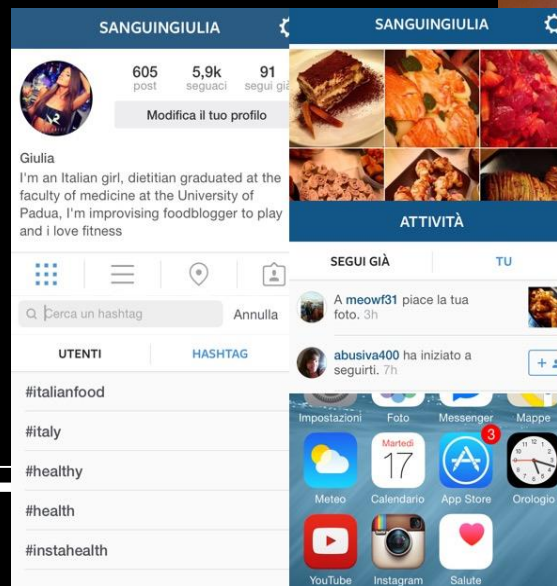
SANGUINGIULIA

605 post
5,9k seguaci
91 segui già

Modifica il tuo profilo

Giulia
I'm an Italian girl, dietitian graduated at the faculty of medicine at the University of Padua, I'm improvising foodblogger to play and i love fitness

Cerca un hashtag
Annulla

UTENTI
HASHTAG

#italianfood
#italy
#healthy
#health
#instahealth

SANGUINGIULIA

ATTIVITÀ

SEGUI GIÀ
TU

meowf31 piace la tua foto. 3h

abusiva400 ha iniziato a seguirti. 7h

Impostazioni
Foto
Messenger
Mappe

Martedì
17

3

Meteo
Calendario
App Store
Orologio

YouTube
Instagram
Salute